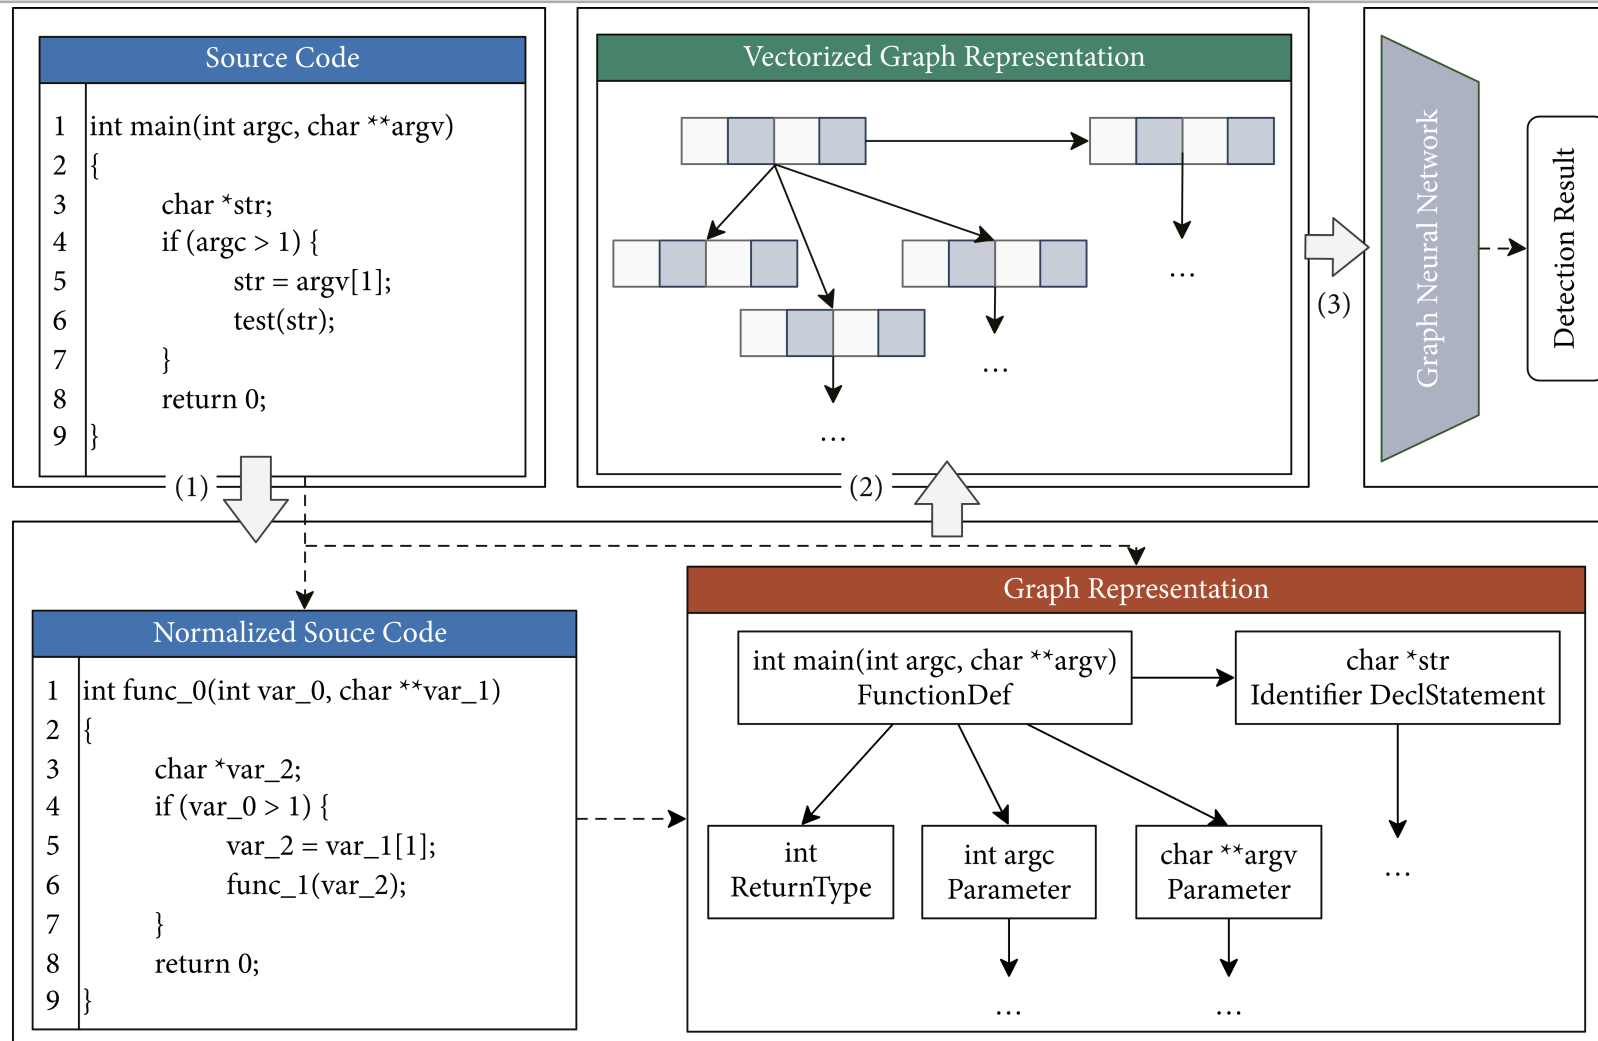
Source Code

1 int main(int argc, char **argv)
2 {
3 char *str;
4 if (argc > 1) {
5 str = argv[1];
6 test(str);
7 }
8 return 0;
9 }

(1)

Vectorized Graph Representation

...

...

...

(2)

(3)

Graph Neural Network

Detection Result

Normalized Souce Code

1 int func_0(int var_0, char **var_1)
2 {
3 char *var_2;
4 if (var_0 > 1) {
5 var_2 = var_1[1];
6 func_1(var_2);
7 }
8 return 0;
9 }

Graph Representation

int main(int argc, char **argv)
FunctionDef

char *str
Identifier DeclStatement

int
ReturnType

int argc
Parameter

char **argv
Parameter

...

...

...